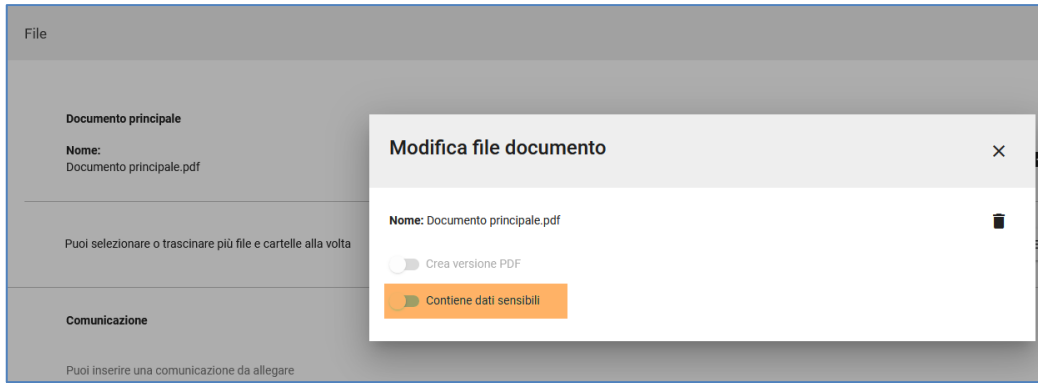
File

Documento principale

Nome:
Documento principale.pdf

Puoi selezionare o trascinare più file e cartelle alla volta

Comunicazione

Puoi inserire una comunicazione da allegare

Modifica file documento

×

Nome: Documento principale.pdf

Crea versione PDF

Contiene dati sensibili